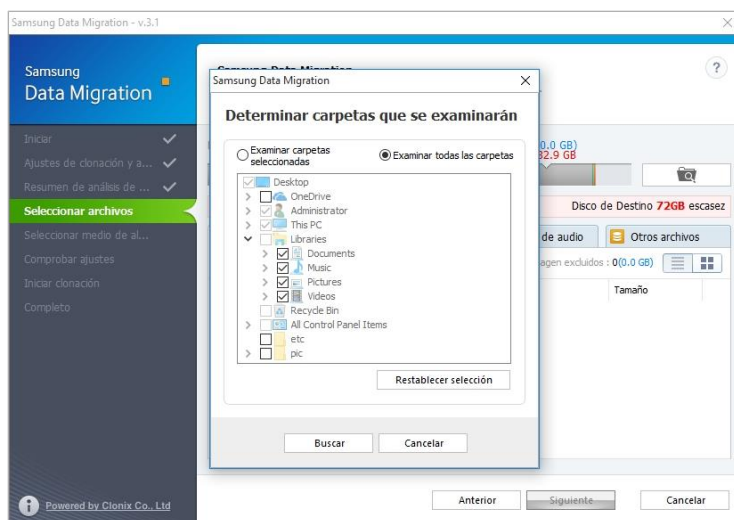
Samsung Data Migration - v.3.1

Samsung
Data Migration

Iniciar
Ajustes de clonación y a...
Resumen de análisis de ...
Seleccionar archivos
Seleccionar medio de al...
Comprobar ajustes
Iniciar clonación
Completo

Powered by Clonix Co., Ltd

Samsung Data Migration

Determinar carpetas que se examinarán

Examinar carpetas seleccionadas
Examinar todas las carpetas

Desktop
OneDrive
Administrator
This PC
Libraries
Documents
Music
Pictures
Videos
Recycle Bin
All Control Panel Items
etc
pic

Restablecer selección

Buscar
Cancelar

0.0 GB)
32.9 GB

Disco de Destino 72GB escasez

de audio
Otros archivos
agen excluidos : 0(0.0 GB)
Tamaño

Anterior
Siguiente
Cancelar